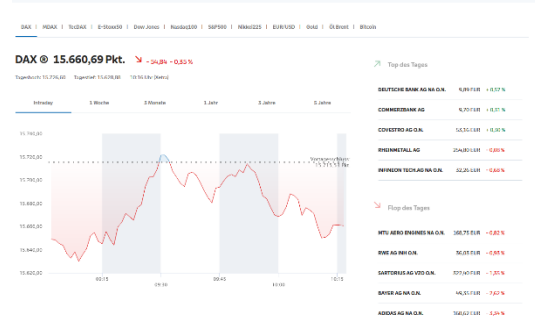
DAX | MDAX | TecDAX | E-Stoxx50 | Dow Jones | Nasdaq100 | S&P500 | Nikkei225 | EUR/USD | Gold | Öl Brent | Bitcoin

DAX ® 15.660,69 Pkt. - 54,84 - 0,35 %

Tageshoch: 15.736,60 Tagestief: 15.628,88 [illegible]

Intraday | 1 Woche | 3 Monate | 1 Jahr | 3 Jahre | 5 Jahre

15.760,00
15.720,00
15.700,00
15.680,00
15.660,00
15.640,00
15.620,00

Vortagesschluss 15.715,53 Pkt.

09:15 09:30 09:45 10:00 10:15

Top des Tages

| | | |
|---|---|---|
| DEUTSCHE BANK AG NA O.N. | 9,89 EUR | + 0,57 % |
| COMMERZBANK AG | 9,70 EUR | + 0,31 % |
| COVESTRO AG O.N. | 53,36 EUR | + 0,11 % |
| RHEINMETALL AG | 254,00 EUR | - 0,66 % |
| INFINEON TECH.AG NA O.N. | 32,25 EUR | - 0,69 % |

Flop des Tages

| | | |
|---|---|---|
| MTU AERO ENGINES NA O.N. | 168,75 EUR | - 0,80 % |
| RWE AG INH O.N. | 36,03 EUR | - 0,85 % |
| SARTORIUS AG VZO O.N. | 327,60 EUR | - 1,33 % |
| BAYER AG NA O.N. | 45,51 EUR | - 1,62 % |
| ADIDAS AG NA O.N. | 168,62 EUR | - 3,54 % |